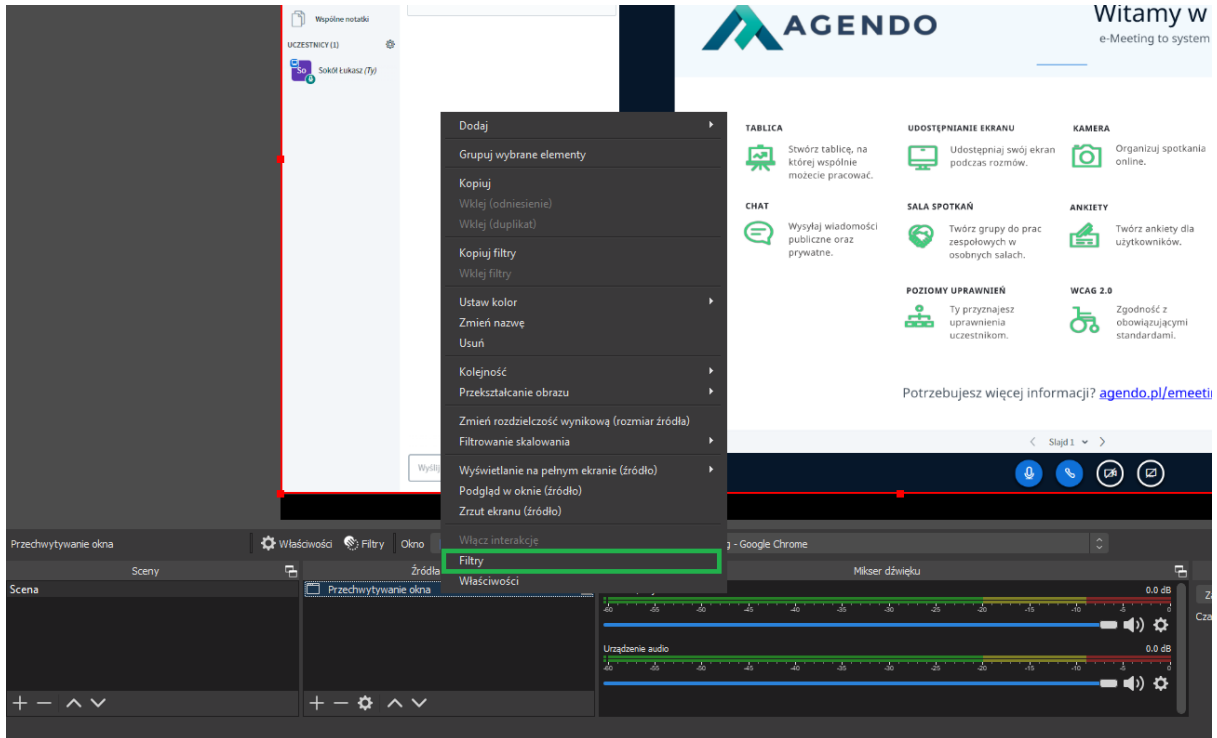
Wspólne notatki
UCZESTNICY (1)
So
Sokół Łukasz (Ty)

AGENDO
Witamy w
e-Meeting to system

TABLICA
Stwórz tablicę, na której wspólnie możecie pracować.
UDOSTĘPNIANIE EKRANU
Udostępniaj swój ekran podczas rozmów.
KAMERA
Organizuj spotkania online.
CHAT
Wysyłaj wiadomości publiczne oraz prywatne.
SALA SPOTKAŃ
Twórz grupy do prac zespołowych w osobnych salach.
ANKIETY
Twórz ankiety dla użytkowników.
POZIOMY UPRAWNIEŃ
Ty przyznajesz uprawnienia uczestnikom.
WCAG 2.0
Zgodność z obowiązującymi standardami.

Potrzebujesz więcej informacji? agendo.pl/emeeti

Slajd 1

Wyśl

Dodaj
Grupuj wybrane elementy
Kopiuj
Wklej (odniesienie)
Wklej (duplikat)
Kopiuj filtry
Wklej filtry
Ustaw kolor
Zmień nazwę
Usuń
Kolejność
Przekształcanie obrazu
Zmień rozdzielczość wynikową (rozmiar źródła)
Filtrowanie skalowania
Wyświetlanie na pełnym ekranie (źródło)
Podgląd w oknie (źródło)
Zrzut ekranu (źródło)
Włącz interakcję
Filtry
Właściwości

Przechwytywanie okna
Właściwości
Filtry
Okno
g - Google Chrome
Sceny
Źródła
Mikser dźwięku
Scena
Przechwytywanie okna
0.0 dB
-60 -55 -50 -45 -40 -35 -30 -25 -20 -15 -10 -5 0
Urządzenie audio
0.0 dB
-60 -55 -50 -45 -40 -35 -30 -25 -20 -15 -10 -5 0
Za
Cza